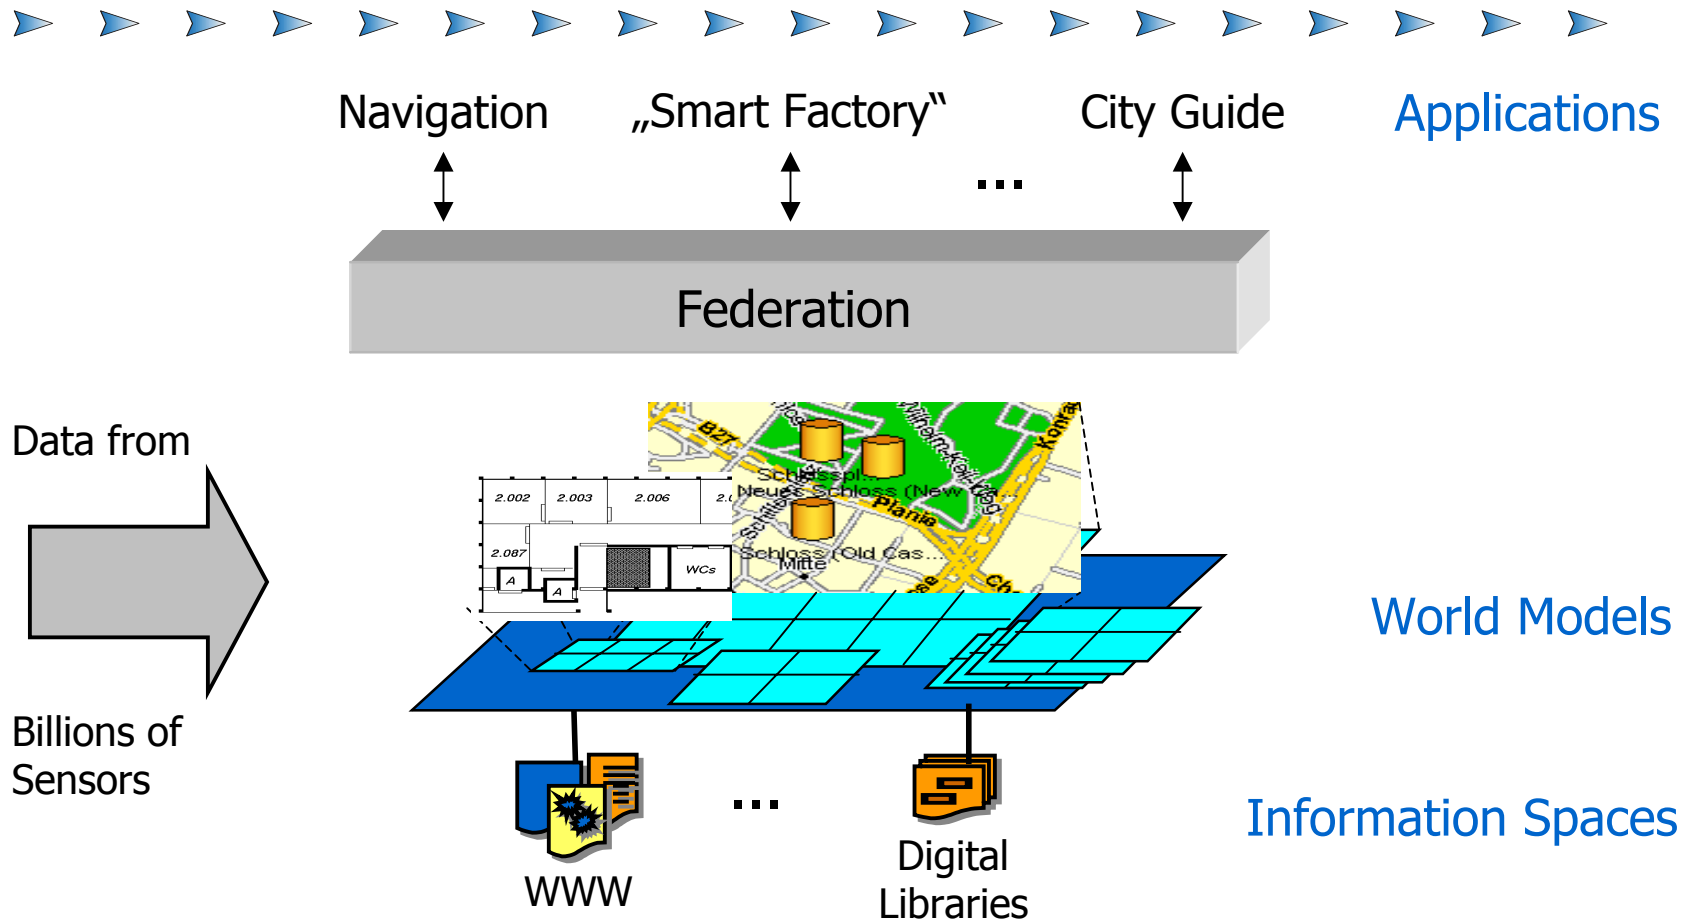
Navigation „Smart Factory“ ... City Guide

Applications

Federation

Data from

Billions of Sensors

2.002 2.003 2.006 2.0
2.087
A
A
WCs

B27
Schlossplatz
Neues Schloss (New
Planie
Wilhelm-Kaisl-Weg
Konrad
Schloss (Old Cas...
Mitte

World Models

WWW ... Digital Libraries

Information Spaces